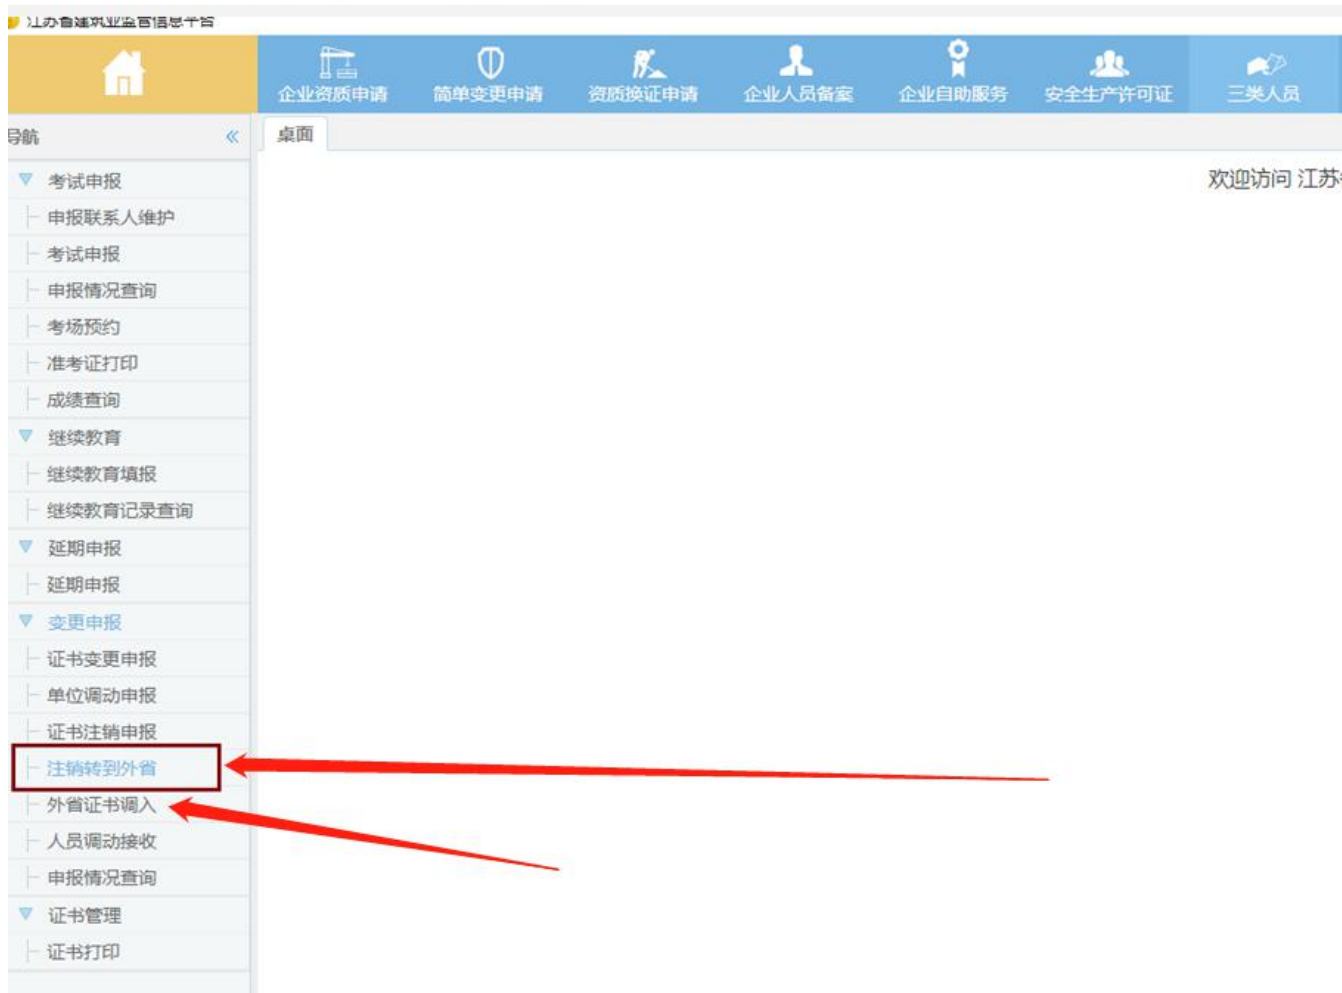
江苏省建筑业监管信息平台

企业资质申请 简单变更申请 资质换证申请 企业人员备案 企业自助服务 安全生产许可证 三类人员

导航 «

桌面

欢迎访问 江苏

考试申报
申报联系人维护
考试申报
申报情况查询
考场预约
准考证打印
成绩查询
继续教育
继续教育填报
继续教育记录查询
延期申报
延期申报
变更申报
证书变更申报
单位调动申报
证书注销申报
注销转到外省
外省证书调入
人员调动接收
申报情况查询
证书管理
证书打印